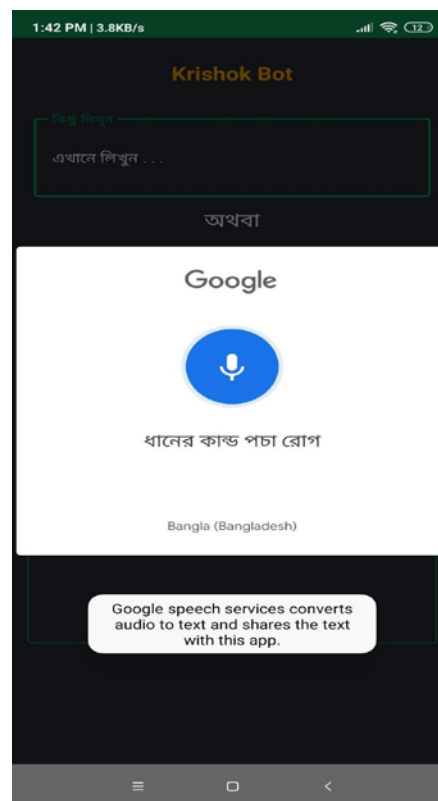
1:42 PM | 3.8KB/s

12

Krishok Bot

কিছু লিখুন

এখানে লিখুন . . .

অথবা

Google

ধানের কান্ড পচা রোগ

Bangla (Bangladesh)

Google speech services converts audio to text and shares the text with this app.